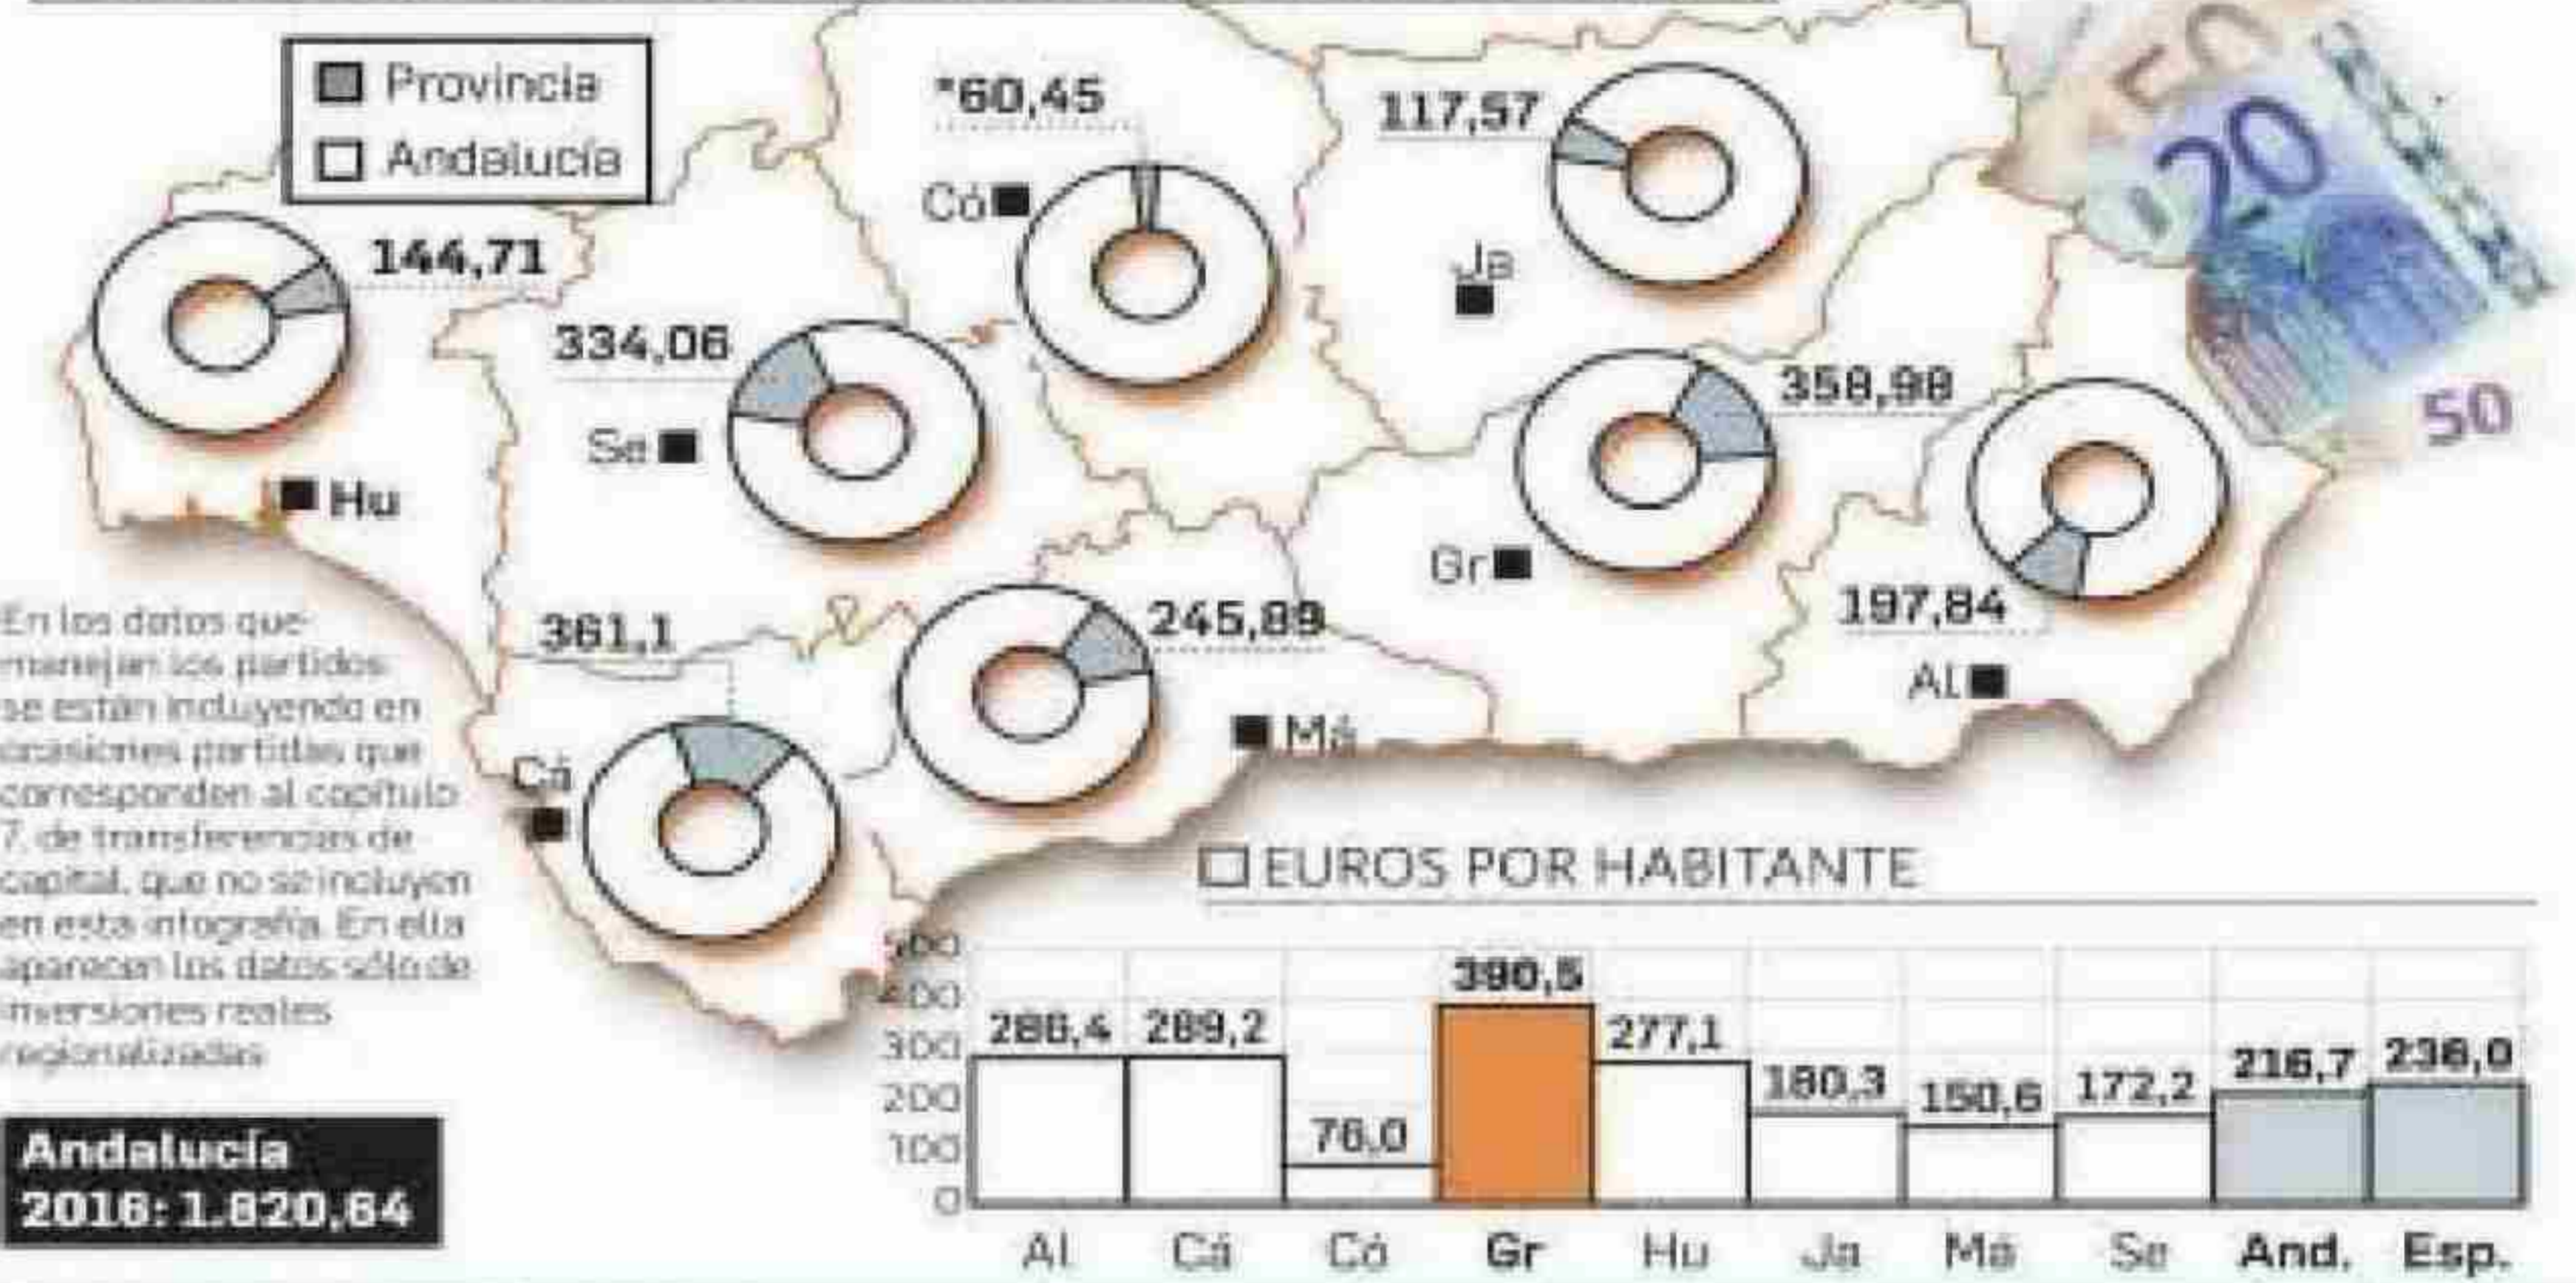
Provincia
Andalucía

*60,45
117,57
Có
144,71
Ja
334,06
Se
358,98
Hu
Gr
197,84
361,1
245,89
Al
Má
Cá

En los datos que manejan los partidos se están incluyendo en ocasiones partidas que corresponden al capítulo 7, de transferencias de capital, que no se incluyen en esta infografía. En ella aparecen los datos sólo de inversiones reales regionalizadas

Andalucía
2016: 1.820,64

EUROS POR HABITANTE

| | Al | Cá | Có | Gr | Hu | Ja | Má | Se | And. | Esp. |
|---|---|---|---|---|---|---|---|---|---|---|
| | 288,4 | 289,2 | 76,0 | 390,5 | 277,1 | 180,3 | 150,6 | 172,2 | 216,7 | 236,0 |

500
400
300
200
100
0

50
20
50